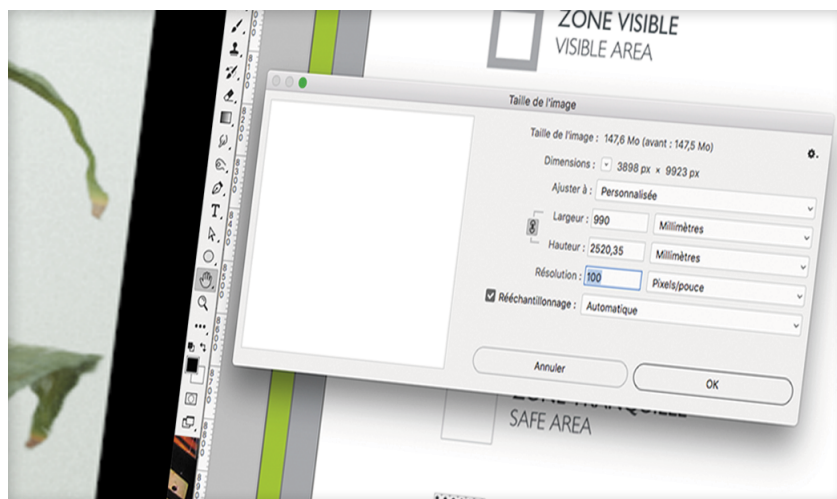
ZONE VISIBLE
VISIBLE AREA

Taille de l'image

Taille de l'image : 147,6 Mo (avant : 147,5 Mo)

Dimensions : 3898 px × 9923 px

Ajuster à : Personnalisée

Largeur : 990 Millimètres

Hauteur : 2520,35 Millimètres

Résolution : 100 Pixels/pouce

Rééchantillonnage : Automatique

Annuler

OK

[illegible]
SAFE AREA